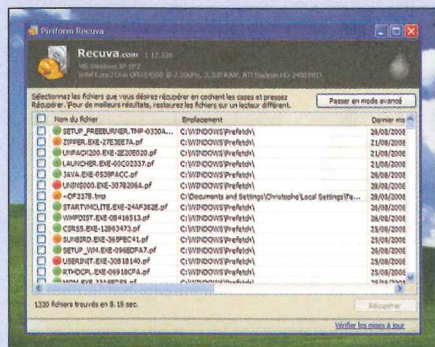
Piriform Recuva

Recuva.com 1.17.328
MS Windows XP SP3
Intel Core2 Duo CPU E6550 @ 2.33GHz, 3,5GB RAM, ATI Radeon HD 2400 PRO

Sélectionnez les fichiers que vous désirez récupérer en cochant les cases et pressez Récupérer. Pour de meilleurs résultats, restaurez les fichiers sur un lecteur différent.

Passer en mode avancé

| | Nom du fichier | Emplacement | Dernier mo |
|---|---|---|---|
| | SETUP_FREEBURNER.TMP-03304... | C:\WINDOWS\Prefetch\ | 26/08/2008 |
| | ZIPPER.EXE-27E3EE7A.pf | C:\WINDOWS\Prefetch\ | 21/08/2008 |
| | UNPACK200.EXE-2E208920.pf | C:\WINDOWS\Prefetch\ | 21/08/2008 |
| | LAUNCHER.EXE-00C02337.pf | C:\WINDOWS\Prefetch\ | 21/08/2008 |
| | JAVA.EXE-0539FACC.pf | C:\WINDOWS\Prefetch\ | 21/08/2008 |
| | UNINS000.EXE-30782064.pf | C:\WINDOWS\Prefetch\ | 21/08/2008 |
| | ~DF3378.tmp | C:\Documents and Settings\Christophe\Local Settings\Te... | 28/08/2008 |
| | STARTWMOLITE.EXE-244F382E.pf | C:\WINDOWS\Prefetch\ | 26/08/2008 |
| | WMFDIST.EXE-08416513.pf | C:\WINDOWS\Prefetch\ | 26/08/2008 |
| | CSRSS.EXE-12663473.pf | C:\WINDOWS\Prefetch\ | 26/08/2008 |
| | SUNSRD.EXE-365FEC41.pf | C:\WINDOWS\Prefetch\ | 25/08/2008 |
| | SETUP_WM.EXE-096EDFA7.pf | C:\WINDOWS\Prefetch\ | 26/08/2008 |
| | USERINIT.EXE-30818140.pf | C:\WINDOWS\Prefetch\ | 26/08/2008 |
| | RTHDCPL.EXE-06918CFA.pf | C:\WINDOWS\Prefetch\ | 26/08/2008 |
| | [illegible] | C:\WINDOWS\Prefetch\ | 26/08/2008 |

1330 fichiers trouvés en 8.19 sec.

Récupérer

Vérifier les mises à jour